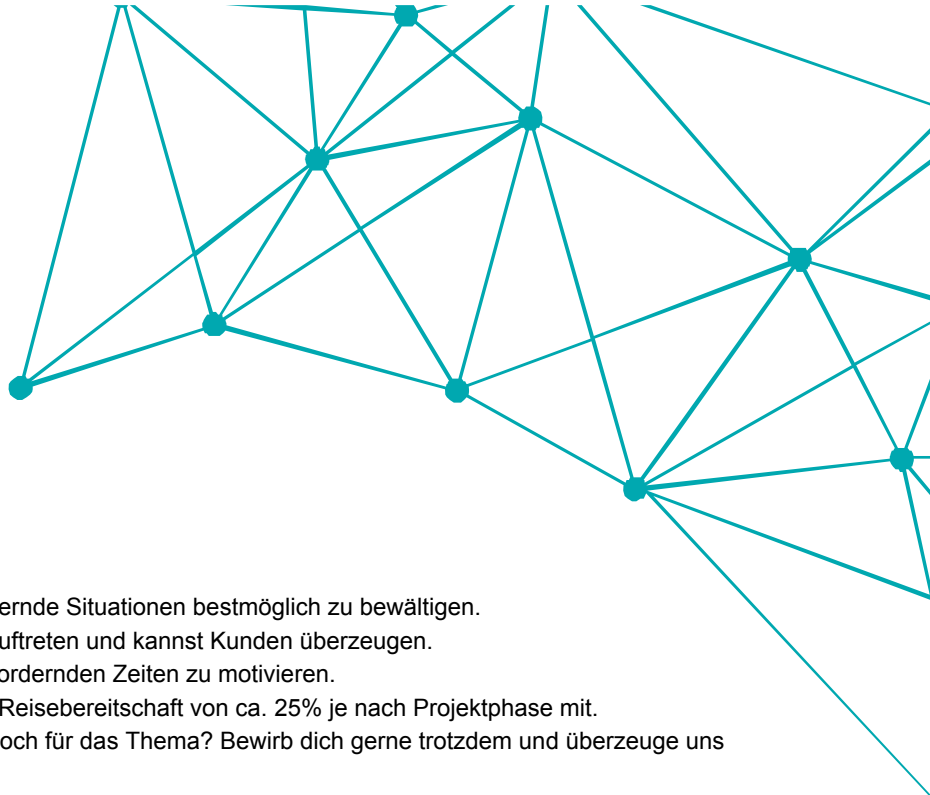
ernde Situationen bestmöglich zu bewältigen.
uftreten und kannst Kunden überzeugen.
ordernden Zeiten zu motivieren.
Reisebereitschaft von ca. 25% je nach Projektphase mit.
och für das Thema? Bewirb dich gerne trotzdem und überzeuge uns